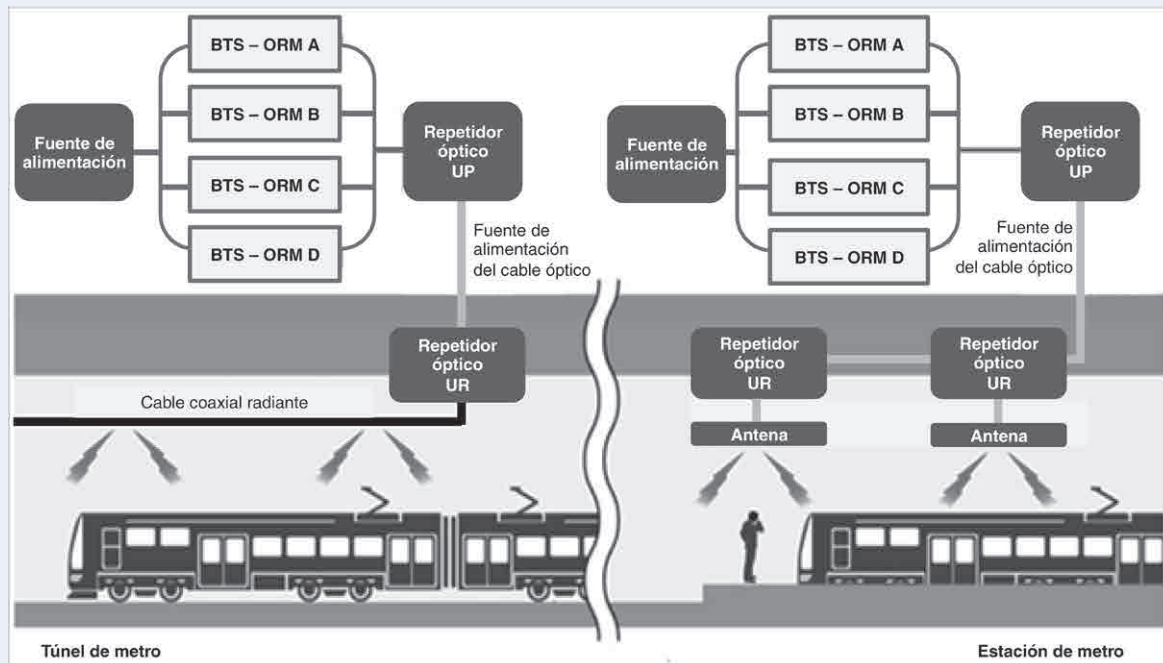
Fuente de alimentación

BTS – ORM A

BTS – ORM B

BTS – ORM C

BTS – ORM D

Repetidor óptico UP

Fuente de alimentación del cable óptico

Repetidor óptico UR

Cable coaxial radiante

Fuente de alimentación

BTS – ORM A

BTS – ORM B

BTS – ORM C

BTS – ORM D

Repetidor óptico UP

Fuente de alimentación del cable óptico

Repetidor óptico UR

Repetidor óptico UR

Antena

Antena

Túnel de metro

Estación de metro